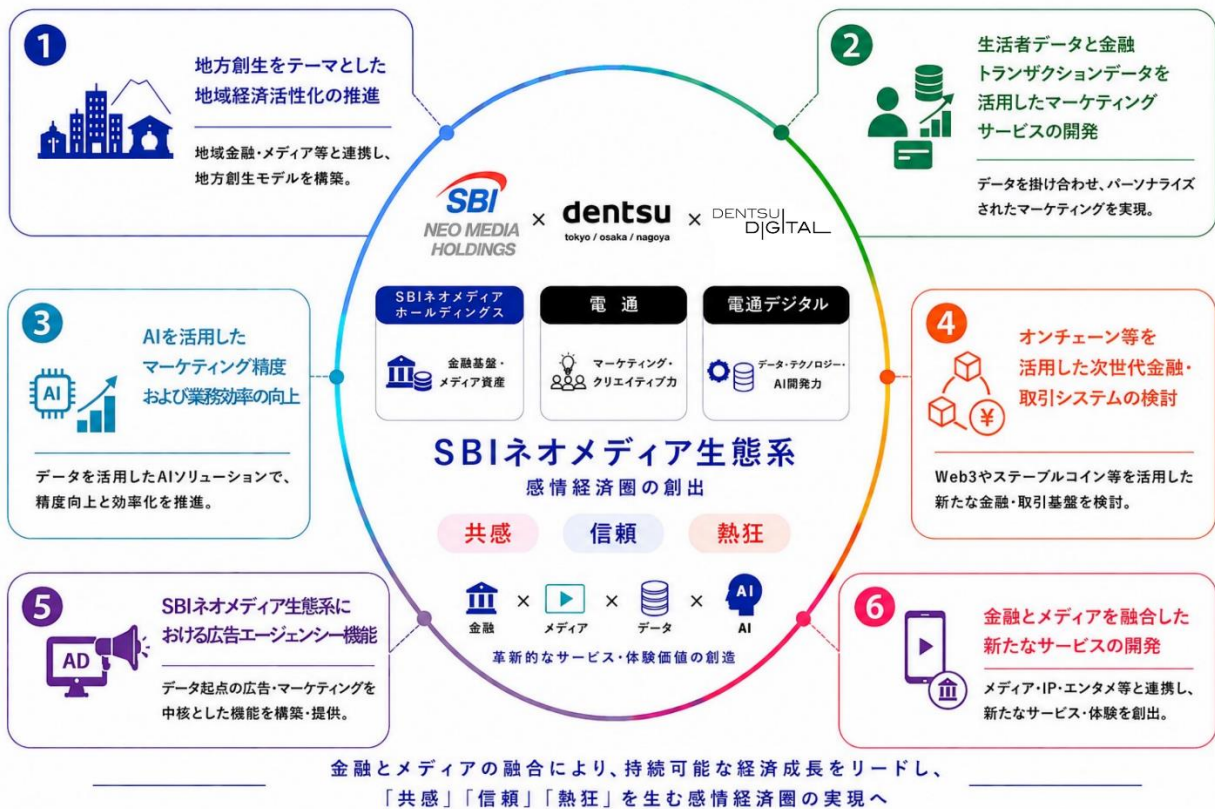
1
地方創生をテーマとした地域経済活性化の推進

地域金融・メディア等と連携し、地方創生モデルを構築。

2
生活者データと金融トランザクションデータを活用したマーケティングサービスの開発

データを掛け合わせ、パーソナライズされたマーケティングを実現。

SBI NEO MEDIA HOLDINGS × dentsu tokyo / osaka / nagoya × DENTSU DIGITAL

SBIネオメディアホールディングス
金融基盤・メディア資産

電通
マーケティング・クリエイティブ力

電通デジタル
データ・テクノロジー・AI開発力

3
AIを活用したマーケティング精度および業務効率の向上

AI

データを活用したAIソリューションで、精度向上と効率化を推進。

4
オンチェーン等を活用した次世代金融・取引システムの検討

¥

Web3やステーブルコイン等を活用した新たな金融・取引基盤を検討。

SBIネオメディア生態系
感情経済圏の創出

共感　信頼　熱狂

金融 × メディア × データ × AI
AI
革新的なサービス・体験価値の創造

5
SBIネオメディア生態系における広告エージェンシー機能

AD

データ起点の広告・マーケティングを中核とした機能を構築・提供。

6
金融とメディアを融合した新たなサービスの開発

メディア・IP・エンタメ等と連携し、新たなサービス・体験を創出。

金融とメディアの融合により、持続可能な経済成長をリードし、
「共感」「信頼」「熱狂」を生む感情経済圏の実現へ